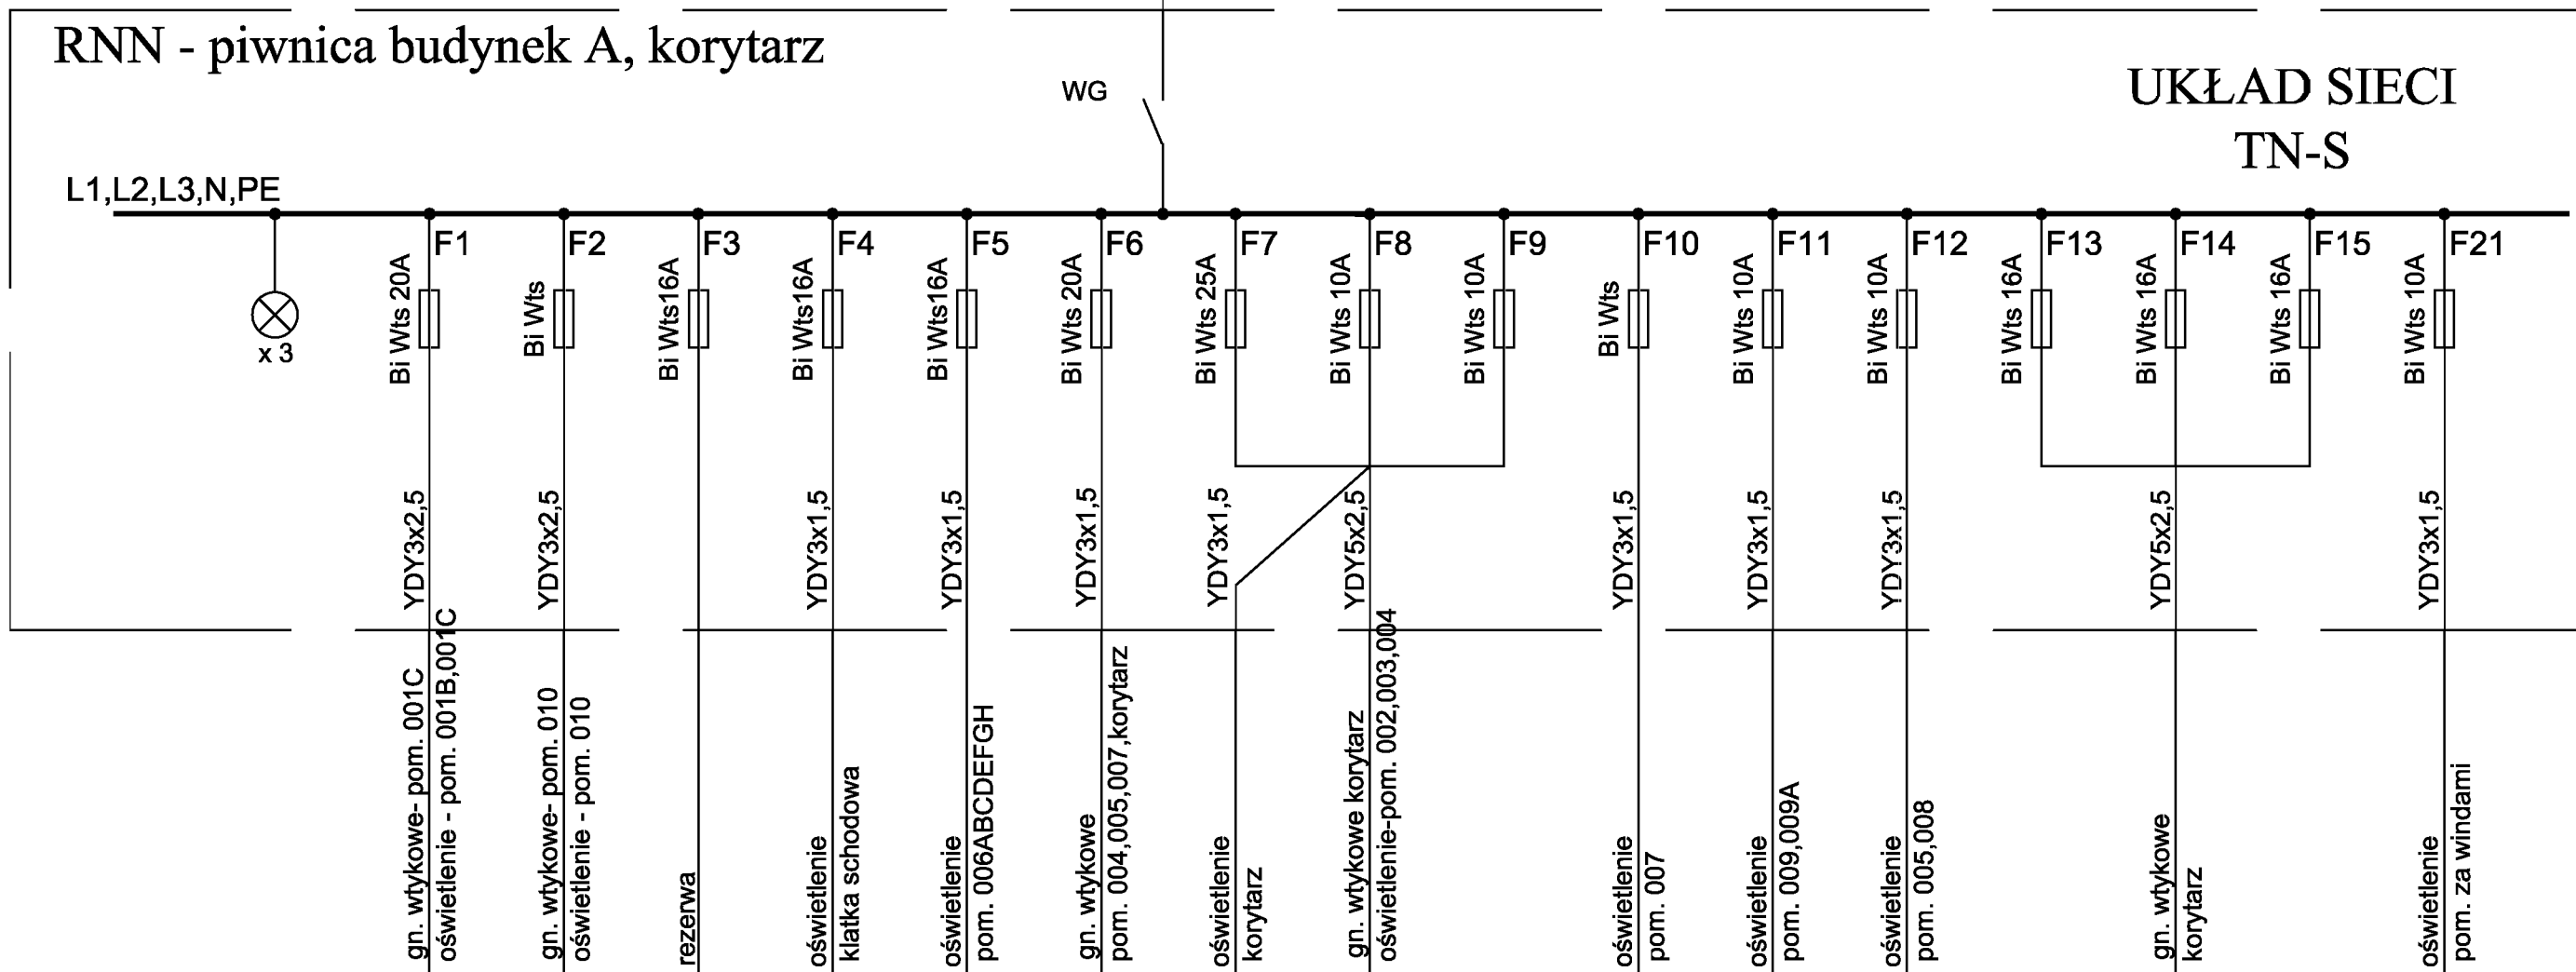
RNN - piwnica budynek A, korytarz

WG

UKŁAD SIECI
TN-S

L1,L2,L3,N,PE

x 3

F1 F2 F3 F4 F5 F6 F7 F8 F9 F10 F11 F12 F13 F14 F15 F21

Bi Wts 20A
Bi Wts
Bi Wts16A
Bi Wts16A
Bi Wts16A
Bi Wts 20A
Bi Wts 25A
Bi Wts 10A
Bi Wts 10A
Bi Wts
Bi Wts 10A
Bi Wts 10A
Bi Wts 16A
Bi Wts 16A
Bi Wts 16A
Bi Wts 10A

YDY3x2,5
YDY3x2,5
YDY3x1,5
YDY3x1,5
YDY3x1,5
YDY3x1,5
YDY5x2,5
YDY3x1,5
YDY3x1,5
YDY3x1,5
YDY5x2,5
YDY3x1,5

gn. wtykowe- pom. 001C
oświetlenie - pom. 001B,001C
gn. wtykowe- pom. 010
oświetlenie - pom. 010
rezerwa
oświetlenie
klatka schodowa
oświetlenie
pom. 006ABCDEFGH
gn. wtykowe
pom. 004,005,007,korytarz
oświetlenie
korytarz
gn. wtykowe korytarz
oświetlenie-pom. 002,003,004
oświetlenie
pom. 007
oświetlenie
pom. 009,009A
oświetlenie
pom. 005,008
gn. wtykowe
korytarz
oświetlenie
pom. za windami